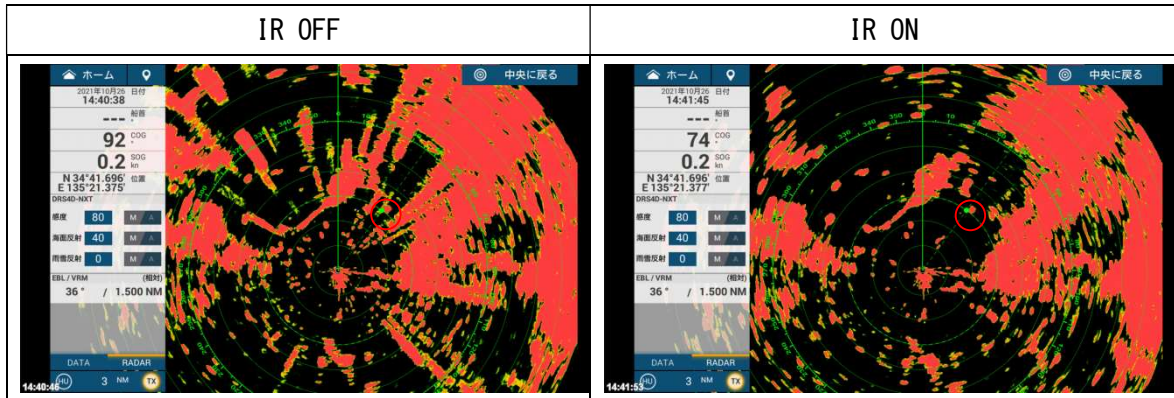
| IR OFF | IR ON |
|---|---|
| ホーム 中央に戻る 2021年10月26 日付 14:40:38 --- 船首 ° 92 COG ° 0.2 SOG kn N 34°41.696' E 135°21.375' 位置 DRS4D-NXT 感度 80 M A 海面反射 40 M A 雨雪反射 0 M A EBL / VRM (相対) 36 ° / 1.500 NM DATA RADAR 14:40:46 HU 3 NM TX | ホーム 中央に戻る 2021年10月26 日付 14:41:45 --- 船首 ° 74 COG ° 0.2 SOG kn N 34°41.696' E 135°21.377' 位置 DRS4D-NXT 感度 80 M A 海面反射 40 M A 雨雪反射 0 M A EBL / VRM (相対) 36 ° / 1.500 NM DATA RADAR 14:41:53 HU 3 NM TX |